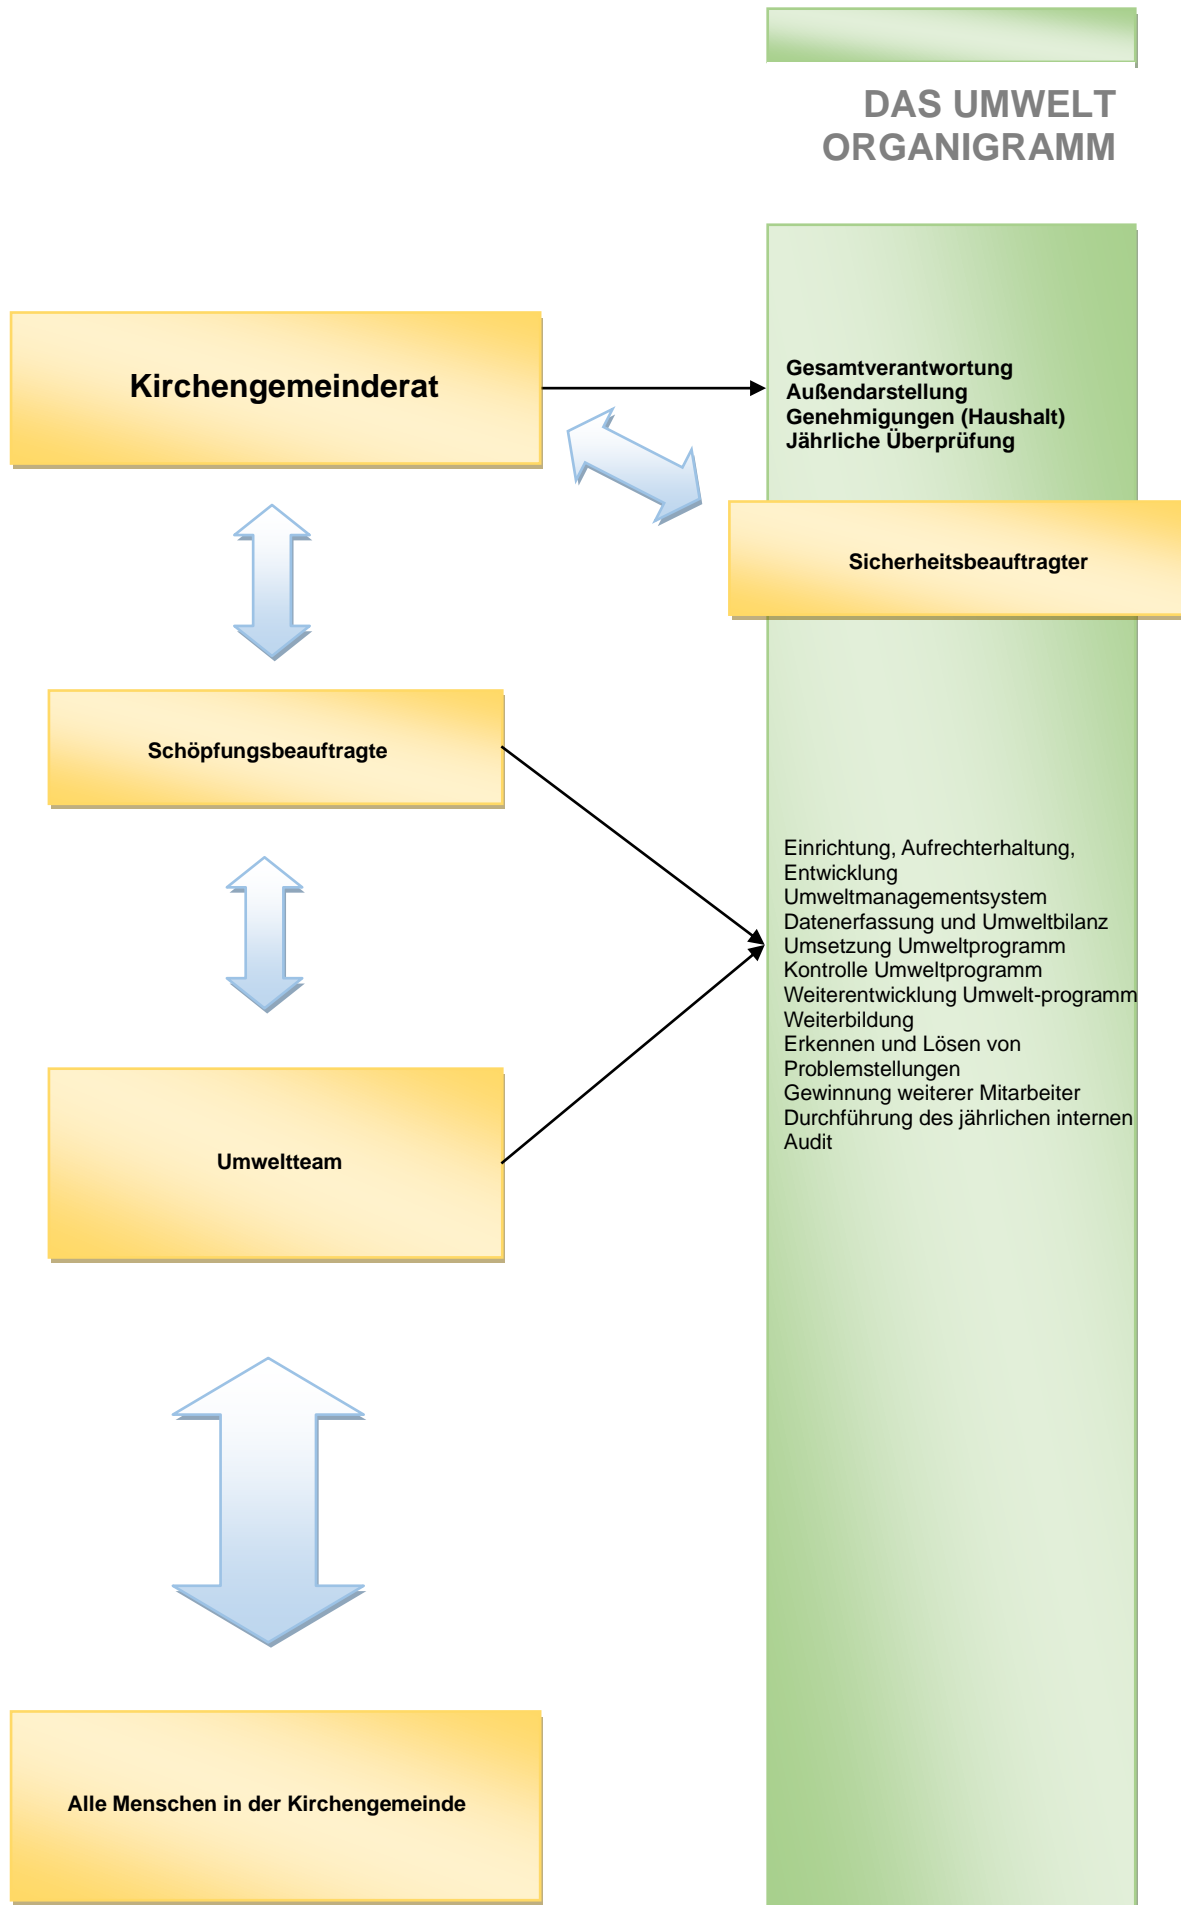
DAS UMWELT ORGANIGRAMM

Kirchengemeinderat

Gesamtverantwortung
Außendarstellung
Genehmigungen (Haushalt)
Jährliche Überprüfung

Sicherheitsbeauftragter

Schöpfungsbeauftragte

Einrichtung, Aufrechterhaltung, Entwicklung
Umweltmanagementsystem
Datenerfassung und Umweltbilanz
Umsetzung Umweltprogramm
Kontrolle Umweltprogramm
Weiterentwicklung Umwelt-programm
Weiterbildung
Erkennen und Lösen von Problemstellungen
Gewinnung weiterer Mitarbeiter
Durchführung des jährlichen internen Audit

Umweltteam

Alle Menschen in der Kirchengemeinde